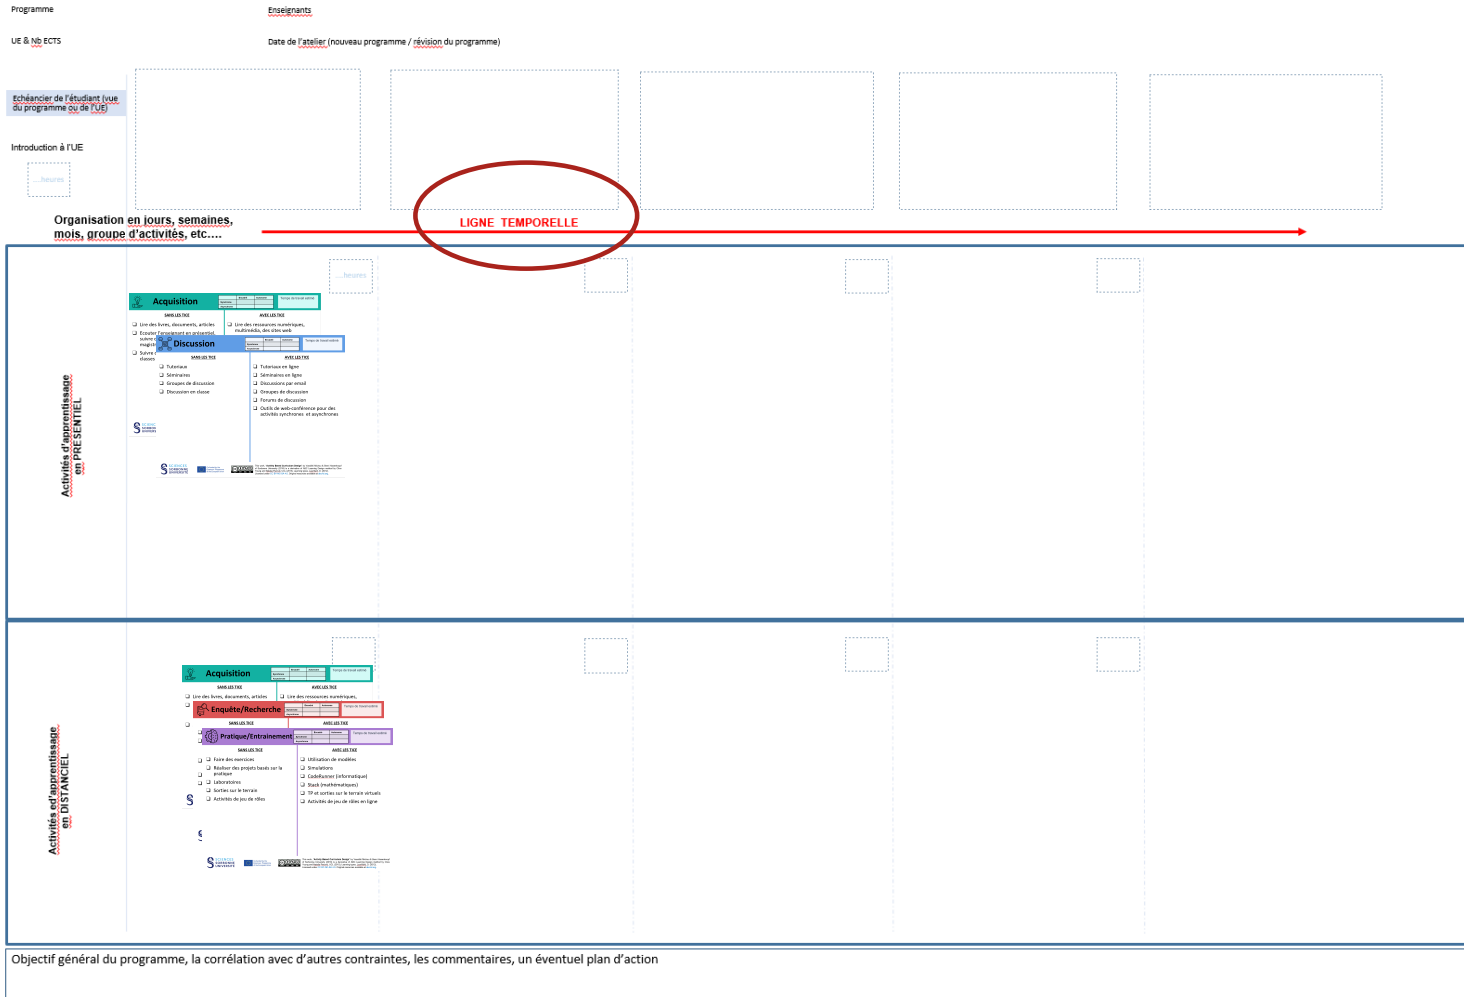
Programme

Enseignants

UE & Nb ECTS

Date de l'atelier (nouveau programme / révision du programme)

Echéancier de l'étudiant (vue du programme ou de l'UE)

Introduction à l'UE

....heures

Organisation en jours, semaines, mois, groupe d'activités, etc….

LIGNE TEMPORELLE

Activités d'apprentissage en PRESENTIEL

....heures

Acquisition

SANS LES TICE

AVEC LES TICE

❑ Lire des livres, documents, articles

❑ Ecouter l'enseignant en présentiel

❑ Lire des ressources numériques, multimédia, des sites web

Discussion

SANS LES TICE

AVEC LES TICE

❑ Tutoriaux

❑ Séminaires

❑ Groupes de discussion

❑ Discussion en classe

❑ Tutoriaux en ligne

❑ Séminaires en ligne

❑ Discussions par email

❑ Groupes de discussion

❑ Forums de discussion

❑ Outils de web-conférence pour des activités synchrones et asynchrones

Activités ed'apprentissage en DISTANCIEL

Acquisition

SANS LES TICE

AVEC LES TICE

❑ Lire des livres, documents, articles

❑ Lire des ressources numériques,

Enquête/Recherche

SANS LES TICE

AVEC LES TICE

Pratique/Entrainement

SANS LES TICE

AVEC LES TICE

❑ Faire des exercices

❑ Réaliser des projets basés sur la pratique

❑ Laboratoires

❑ Sorties sur le terrain

❑ Activités de jeu de rôles

❑ Utilisation de modèles

❑ Simulations

❑ CodeRunner (informatique)

❑ Stack (mathématiques)

❑ TP et sorties sur le terrain virtuels

❑ Activités de jeu de rôles en ligne

Objectif général du programme, la corrélation avec d'autres contraintes, les commentaires, un éventuel plan d'action